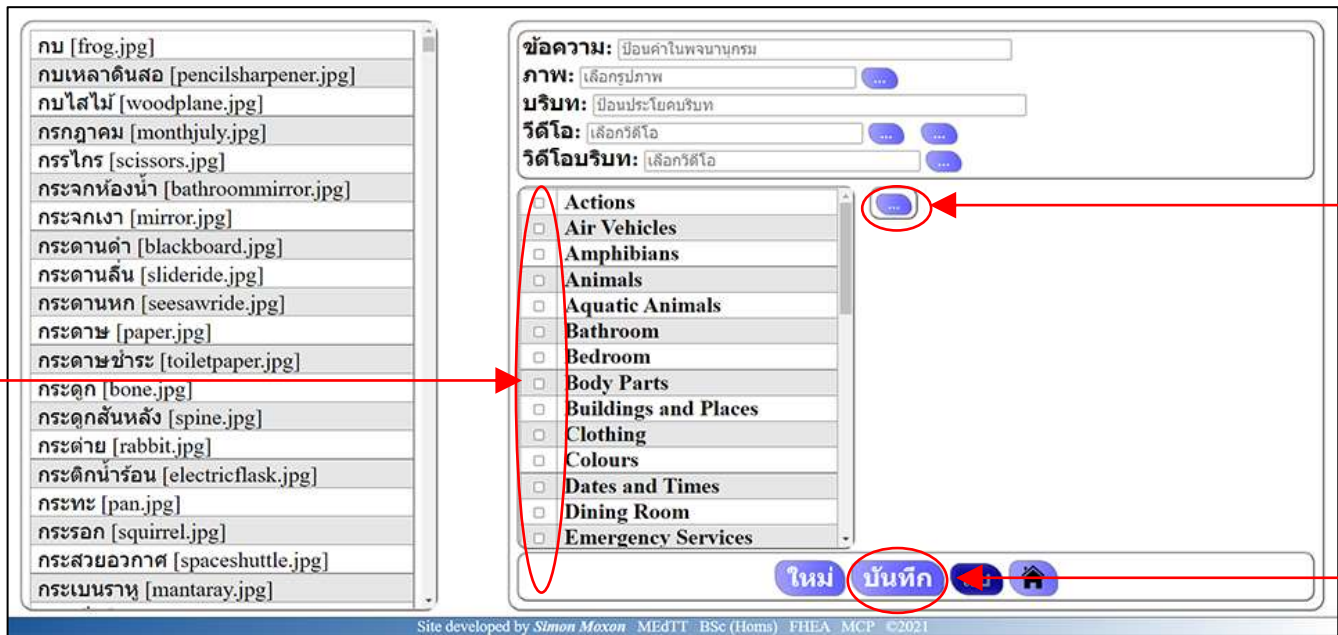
กบ [frog.jpg]
กบเหลาดินสอ [pencilsharpener.jpg]
กบไสไม้ [woodplane.jpg]
กรกฎาคม [monthjuly.jpg]
กรรไกร [scissors.jpg]
กระจกห้องน้ำ [bathroommirror.jpg]
กระจกเงา [mirror.jpg]
กระดานดำ [blackboard.jpg]
กระดานลื่น [slideride.jpg]
กระดานหก [seesawride.jpg]
กระดาษ [paper.jpg]
กระดาษชำระ [toiletpaper.jpg]
กระดูก [bone.jpg]
กระดูกสันหลัง [spine.jpg]
กระต่าย [rabbit.jpg]
กระติกน้ำร้อน [electricflask.jpg]
กระทะ [pan.jpg]
กระรอก [squirrel.jpg]
กระสวยอวกาศ [spaceshuttle.jpg]
กระเบนราหู [mantaray.jpg]

ข้อความ: ป้อนคำในพจนานุกรม
ภาพ: เลือกรูปภาพ ...
บริบท: ป้อนประโยคบริบท
วีดีโอ: เลือกวีดีโอ ... ...
วีดีโอบริบท: เลือกวีดีโอ ...

Actions
Air Vehicles
Amphibians
Animals
Aquatic Animals
Bathroom
Bedroom
Body Parts
Buildings and Places
Clothing
Colours
Dates and Times
Dining Room
Emergency Services

...

ใหม่ บันทึก

Site developed by Simon Moxon MEdTT BSc (Hons) FHEA MCP ©2021